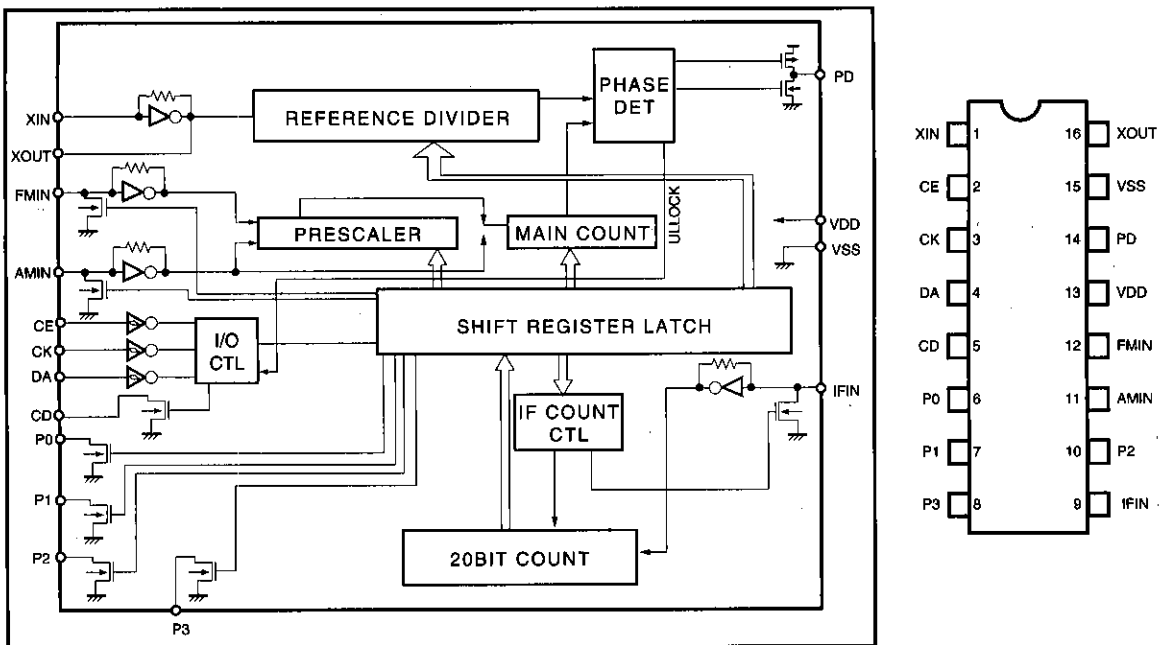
XIN
XOUT
FMIN
AMIN
CE
CK
DA
CD
P0
P1
P2
P3
REFERENCE DIVIDER
PHASE DET
PD
PRESCALER
MAIN COUNT
ULLOCK
VDD
VSS
SHIFT REGISTER LATCH
I/O CTL
IF COUNT CTL
IFIN
20BIT COUNT

| | | | |
|---|---|---|---|
| XIN | 1 | 16 | XOUT |
| CE | 2 | 15 | VSS |
| CK | 3 | 14 | PD |
| DA | 4 | 13 | VDD |
| CD | 5 | 12 | FMIN |
| P0 | 6 | 11 | AMIN |
| P1 | 7 | 10 | P2 |
| P3 | 8 | 9 | IFIN |